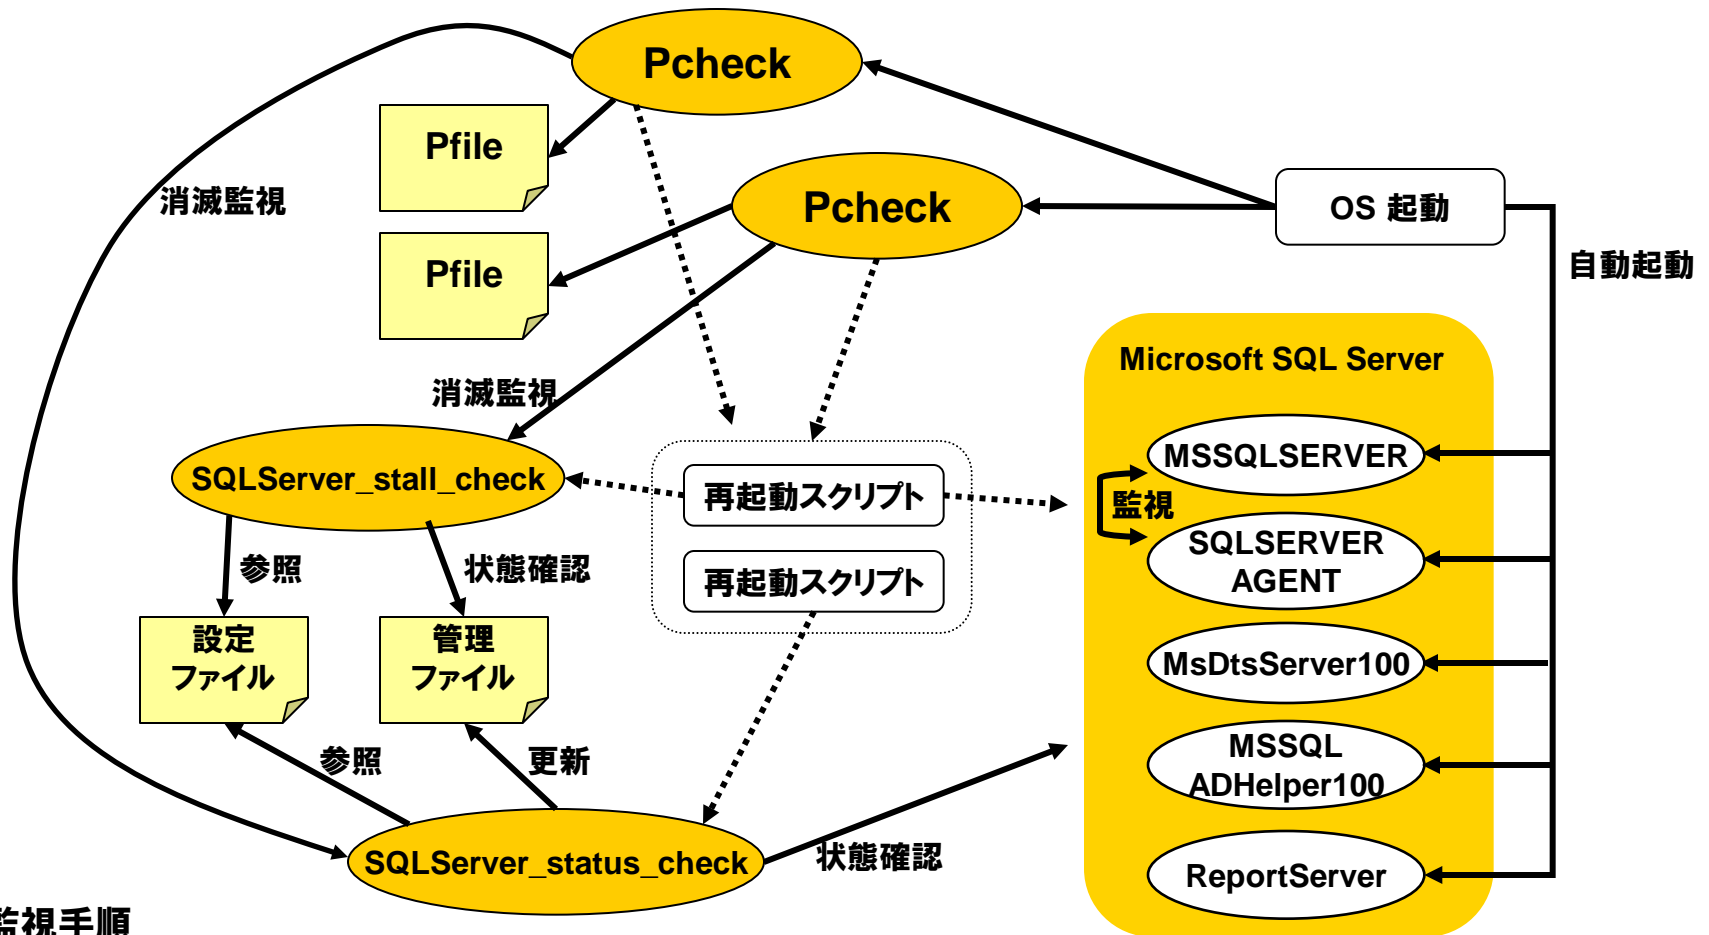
Pcheck

Pfile

Pcheck

OS 起動

消滅監視

Pfile

自動起動

Microsoft SQL Server

消滅監視

MSSQLSERVER

SQLServer_stall_check

再起動スクリプト

監視

SQLSERVER AGENT

参照

状態確認

再起動スクリプト

設定 ファイル

管理 ファイル

MsDtsServer100

MSSQL ADHelper100

参照

更新

SQLServer_status_check

状態確認

ReportServer

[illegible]視手順